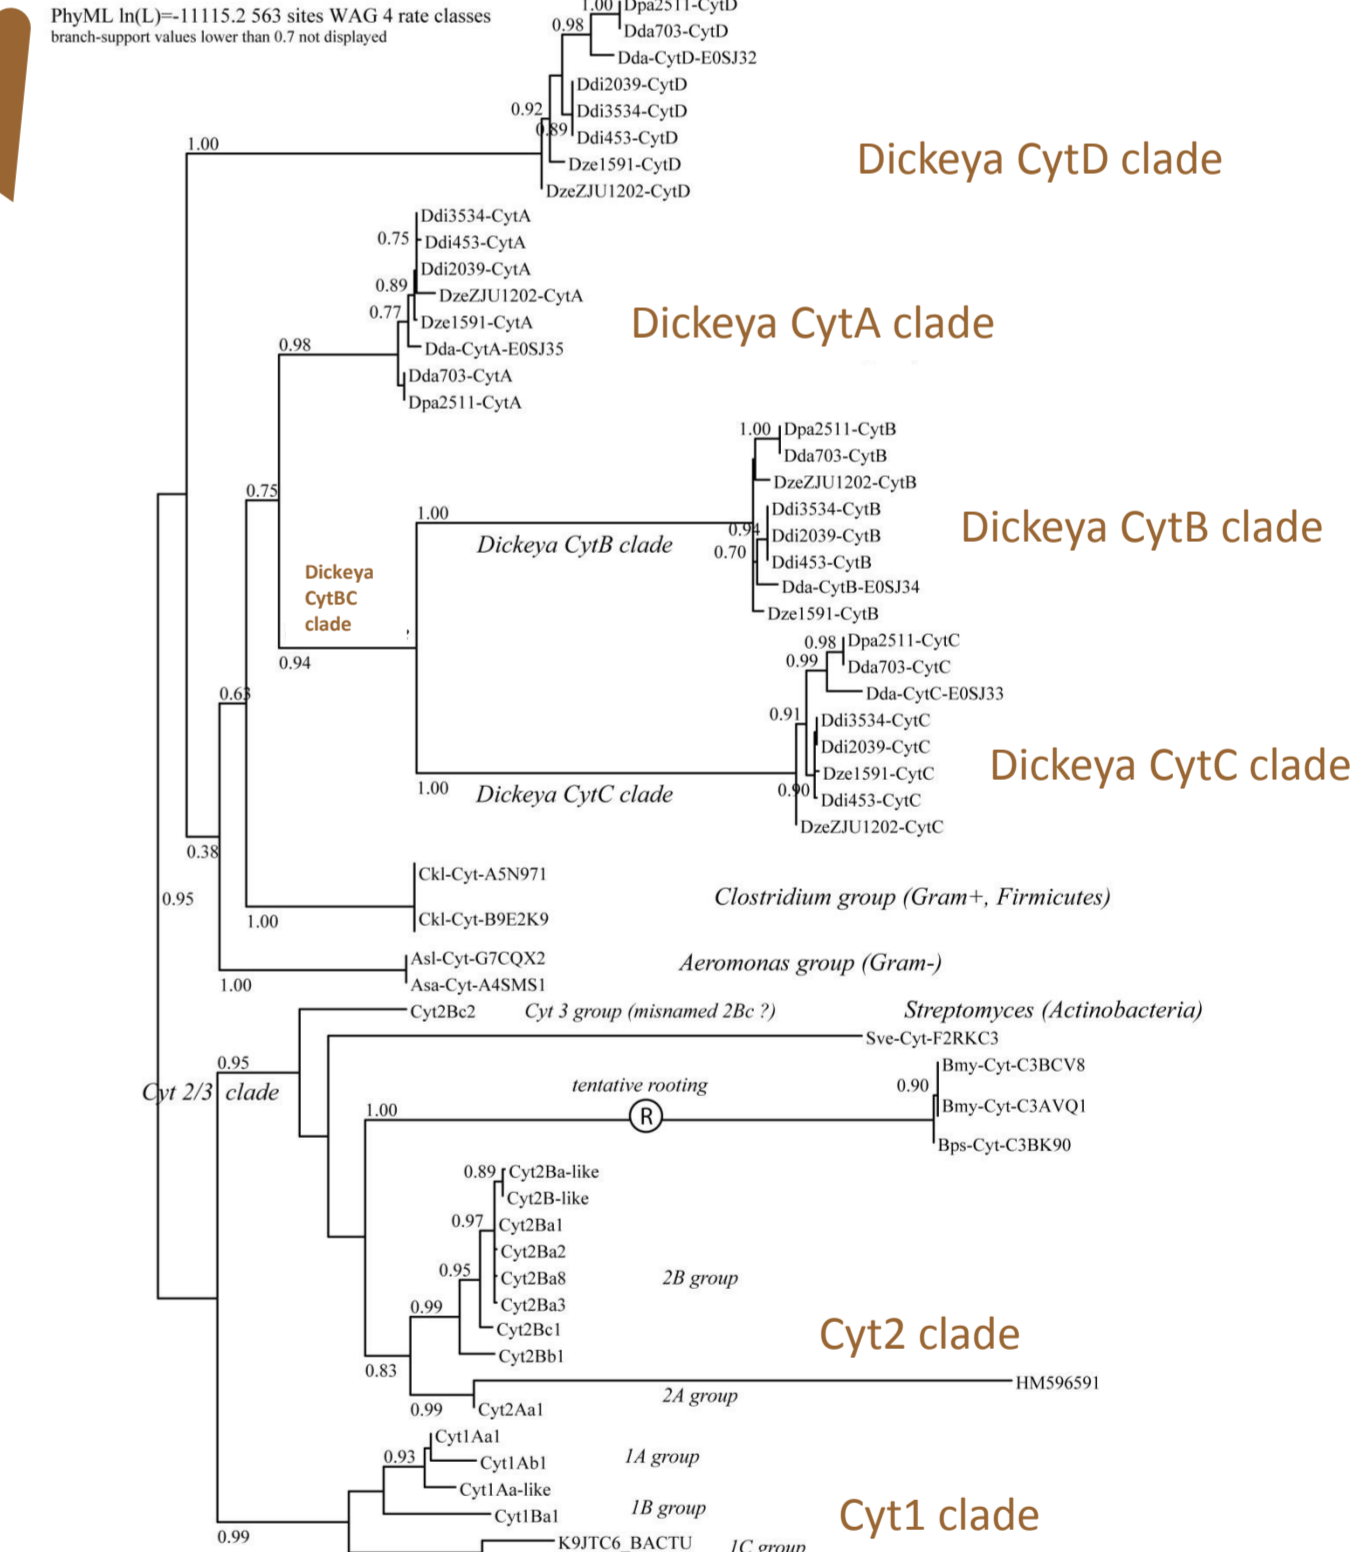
PhyML ln(L)=-11115.2 563 sites WAG 4 rate classes
branch-support values lower than 0.7 not displayed

1.00 Dpa2511-CytD
0.98
Dda703-CytD
Dda-CytD-E0SJ32
Ddi2039-CytD
0.92
Ddi3534-CytD
0.89
Ddi453-CytD
1.00
Dze1591-CytD
DzeZJU1202-CytD
Dickeya CytD clade

Ddi3534-CytA
0.75
Ddi453-CytA
Ddi2039-CytA
0.89
DzeZJU1202-CytA
0.77
Dze1591-CytA
0.98
Dda-CytA-E0SJ35
Dda703-CytA
Dpa2511-CytA
Dickeya CytA clade

1.00 Dpa2511-CytB
Dda703-CytB
DzeZJU1202-CytB
Ddi3534-CytB
0.75
1.00
0.94
Ddi2039-CytB
Dickeya CytB clade
0.70
Ddi453-CytB
Dda-CytB-E0SJ34
Dze1591-CytB
Dickeya CytB clade
Dickeya CytBC clade
0.94
0.98 Dpa2511-CytC
0.99
Dda703-CytC
Dda-CytC-E0SJ33
0.63
0.91
Ddi3534-CytC
Ddi2039-CytC
Dze1591-CytC
Dickeya CytC clade
1.00
Dickeya CytC clade
0.90
Ddi453-CytC
DzeZJU1202-CytC
0.38
Ckl-Cyt-A5N971
0.95
Clostridium group (Gram+, Firmicutes)
1.00
Ckl-Cyt-B9E2K9
Asl-Cyt-G7CQX2
Aeromonas group (Gram-)
1.00
Asa-Cyt-A4SMS1
Cyt2Bc2
Cyt 3 group (misnamed 2Bc ?)
Streptomyces (Actinobacteria)
Sve-Cyt-F2RKC3
0.95
Bmy-Cyt-C3BCV8
Cyt 2/3 clade
tentative rooting
0.90
1.00
R
Bmy-Cyt-C3AVQ1
Bps-Cyt-C3BK90
0.89 Cyt2Ba-like
Cyt2B-like
0.97
Cyt2Ba1
Cyt2Ba2
0.95
Cyt2Ba8
2B group
Cyt2Ba3
0.99
Cyt2Bc1
Cyt2 clade
Cyt2Bb1
0.83
HM596591
2A group
0.99
Cyt2Aa1
Cyt1Aa1
0.93
Cyt1Ab1
1A group
Cyt1Aa-like
Cyt1Ba1
1B group
Cyt1 clade
0.99
K9JTC6_BACTU
1C group